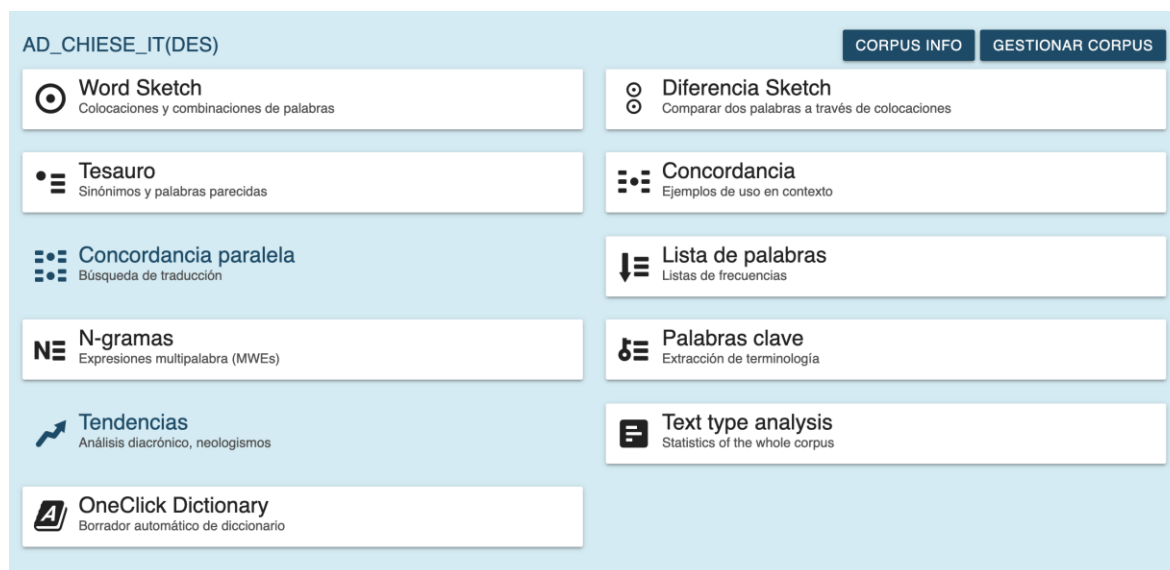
AD_CHIESE_IT(DES)

CORPUS INFO

GESTIONAR CORPUS

Word Sketch
Colocaciones y combinaciones de palabras

Diferencia Sketch
Comparar dos palabras a través de colocaciones

Tesauro
Sinónimos y palabras parecidas

Concordancia
Ejemplos de uso en contexto

Concordancia paralela
Búsqueda de traducción

Lista de palabras
Listas de frecuencias

N-gramas
Expresiones multipalabra (MWEs)

Palabras clave
Extracción de terminología

Tendencias
Análisis diacrónico, neologismos

Text type analysis
Statistics of the whole corpus

OneClick Dictionary
Borrador automático de diccionario